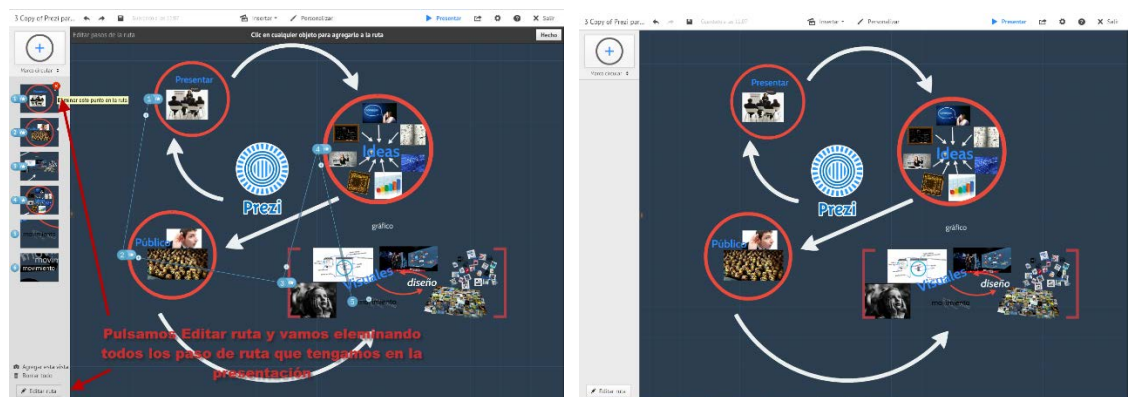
3 Copy of Prezi par... Guardado en CLBP Insertar Personalizar Presentar Salir

Editar paso de la ruta Clic en cualquier objeto para agregarlo a la ruta Hecho

Marco circular

Eliminar este punto en la ruta

Presentar

Ideas

Prezi

gráfico

Público

Visuales

diseño

movimiento

Pulsamos Editar ruta y vamos eleminando todos los paso de ruta que tengamos en la presentación

Agregar vista actual

Borrar todo

Editar ruta

3 Copy of Prezi par... Guardado en CLBP Insertar Personalizar Presentar Salir

Marco circular

Presentar

Ideas

Prezi

gráfico

Público

Visuales

diseño

movimiento

Editar ruta